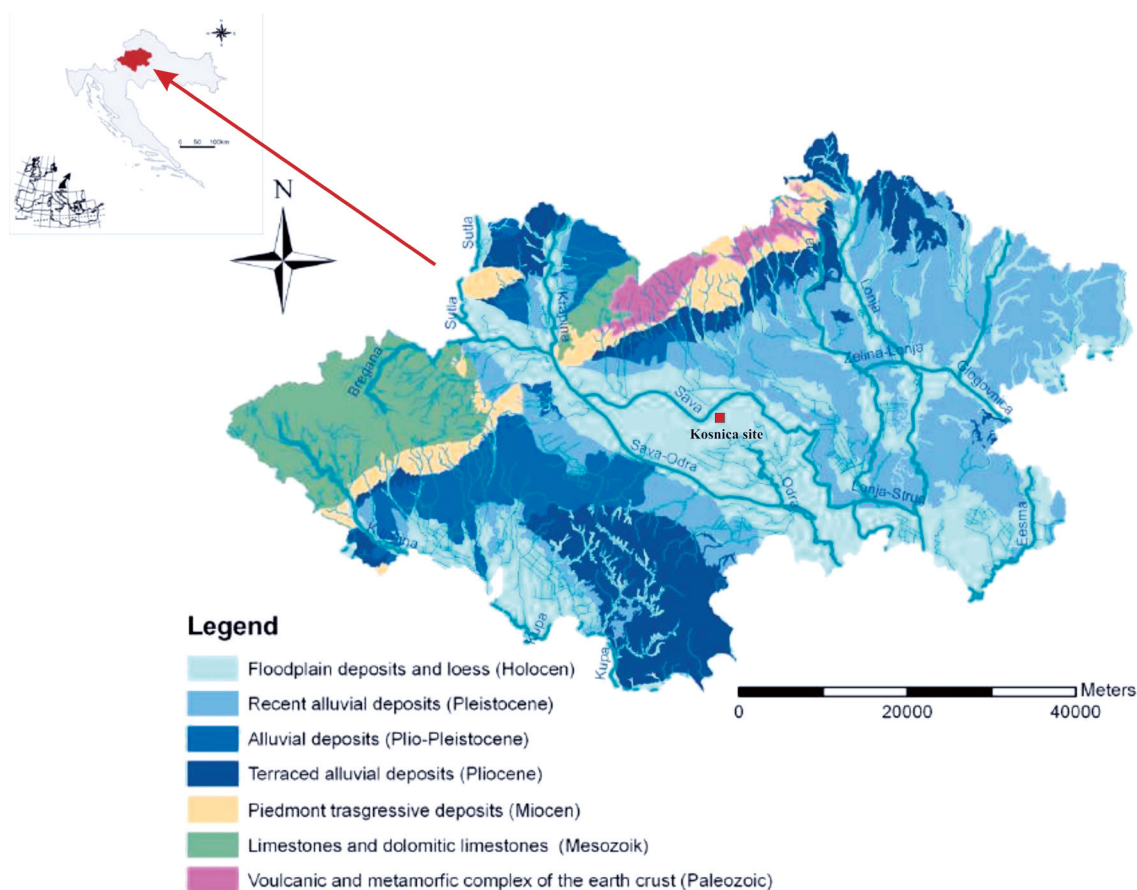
0 50 100km

N

Sutla

Sutla

Krapina

Bregana

Lonja

Zelina-Lonja

Glogovnica

Sava

Kosnica site

Sava-Odra

Odra

Lonja-Strug

Česma

Kupa

Kupa

Kupa

Legend

Floodplain deposits and loess (Holocen)

Recent alluvial deposits (Pleistocene)

Alluvial deposits (Plio-Pleistocene)

Terraced alluvial deposits (Pliocene)

Piedmont trasgressive deposits (Miocen)

Limestones and dolomitic limestones (Mesozoik)

Voulcanic and metamorfic complex of the earth crust (Paleozoic)

Meters

0 20000 40000